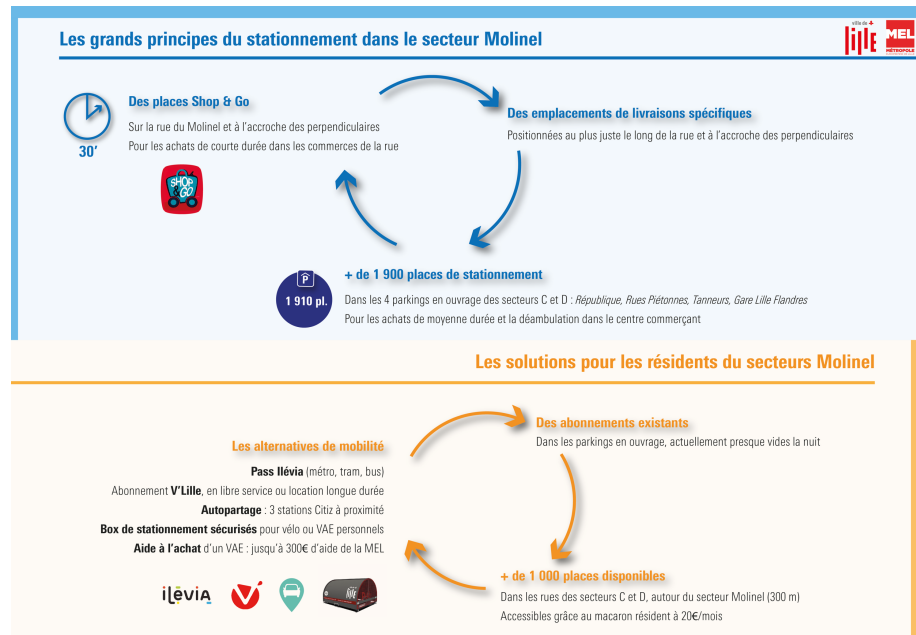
Les grands principes du stationnement dans le secteur Molinel

ville de Lille

MEL MÉTROPOLE

30'

Des places Shop & Go

Sur la rue du Molinel et à l'accroche des perpendiculaires
Pour les achats de courte durée dans les commerces de la rue

SHOP & GO

Des emplacements de livraisons spécifiques

Positionnées au plus juste le long de la rue et à l'accroche des perpendiculaires

P

1 910 pl.

+ de 1 900 places de stationnement

Dans les 4 parkings en ouvrage des secteurs C et D : République, Rues Piétonnes, Tanneurs, Gare Lille Flandres
Pour les achats de moyenne durée et la déambulation dans le centre commerçant

Les solutions pour les résidents du secteurs Molinel

Des abonnements existants

Dans les parkings en ouvrage, actuellement presque vides la nuit

Les alternatives de mobilité

Pass Ilévia (métro, tram, bus)
Abonnement V'Lille, en libre service ou location longue durée
Autopartage : 3 stations Citiz à proximité
Box de stationnement sécurisés pour vélo ou VAE personnels
Aide à l'achat d'un VAE : jusqu'à 300€ d'aide de la MEL

ILÉVIA

+ de 1 000 places disponibles

Dans les rues des secteurs C et D, autour du secteur Molinel (300 m)
Accessibles grâce au macaron résident à 20€/mois